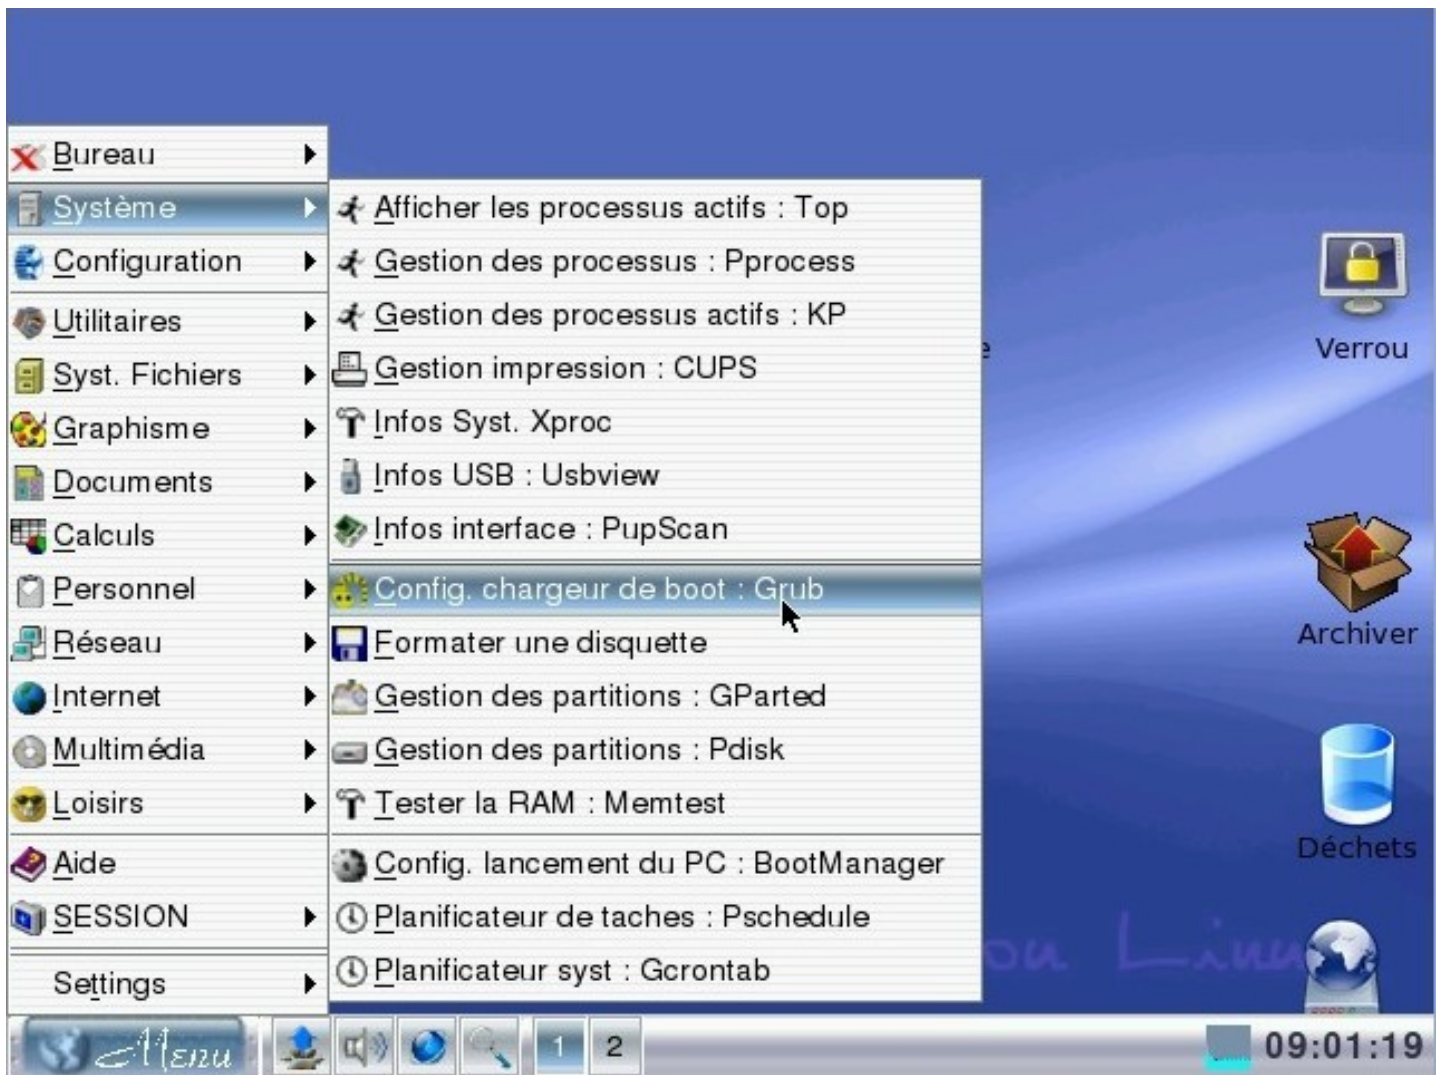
Bureau
Système
Configuration
Utilitaires
Syst. Fichiers
Graphisme
Documents
Calculs
Personnel
Réseau
Internet
Multimédia
Loisirs
Aide
SESSION
Settings

Afficher les processus actifs : Top
Gestion des processus : Pprocess
Gestion des processus actifs : KP
Gestion impression : CUPS
Infos Syst. Xproc
Infos USB : Usbview
Infos interface : PupScan
Config. chargeur de boot : Grub
Formater une disquette
Gestion des partitions : GParted
Gestion des partitions : Pdisk
Tester la RAM : Memtest
Config. lancement du PC : BootManager
Planificateur de taches : Pschedule
Planificateur syst : Gcrontab

Verrou
Archiver
Déchets

Menu
1
2
09:01:19